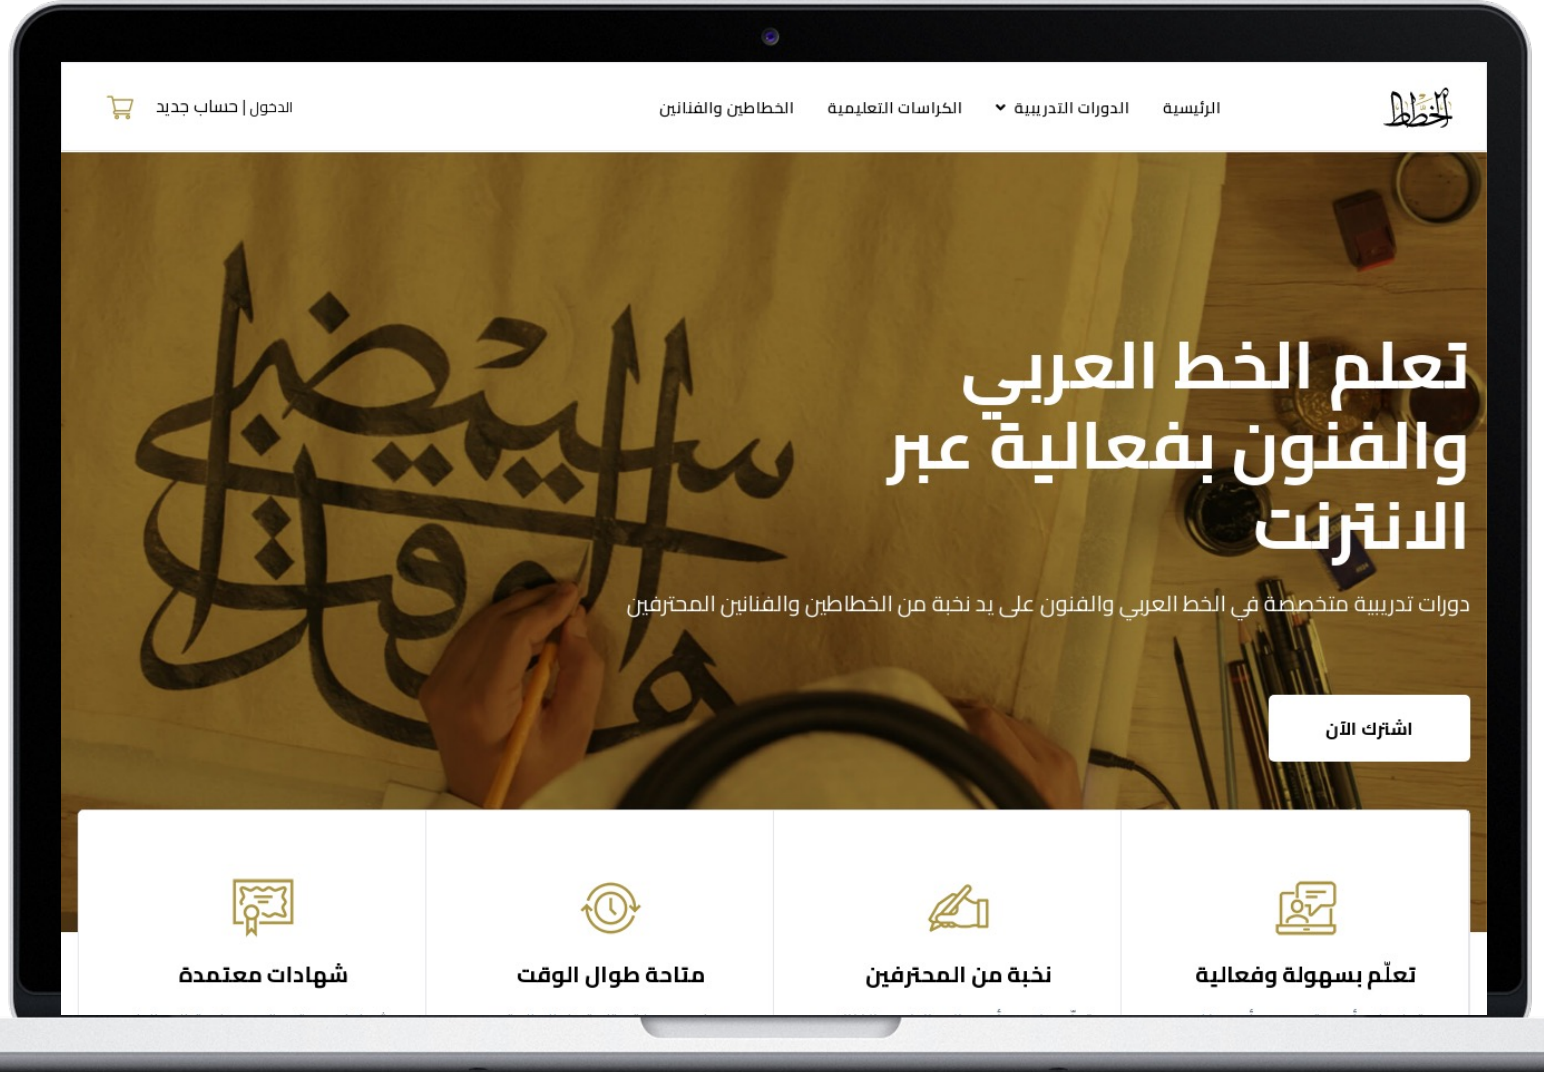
الخطاط

الرئيسية
الدورات التدريبية
الكراسات التعليمية
الخطاطين والفنانين

الدخول | حساب جديد

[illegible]

تعلم الخط العربي والفنون بفعالية عبر الانترنت

دورات تدريبية متخصصة في الخط العربي والفنون على يد نخبة من الخطاطين والفنانين المحترفين

اشترك الآن

تعلّم بسهولة وفعالية

نخبة من المحترفين

متاحة طوال الوقت

شهادات معتمدة